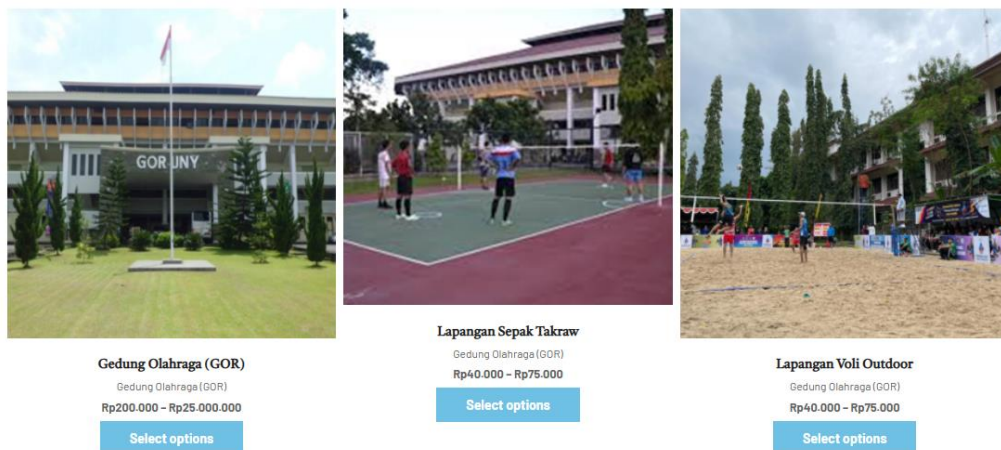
GOR UNY

Gedung Olahraga (GOR)
Gedung Olahraga (GOR)
Rp200.000 – Rp25.000.000
Select options

Lapangan Sepak Takraw
Gedung Olahraga (GOR)
Rp40.000 – Rp75.000
Select options

Lapangan Voli Outdoor
Gedung Olahraga (GOR)
Rp40.000 – Rp75.000
Select options